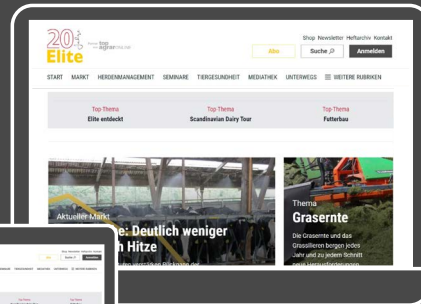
20 Elite

Shop Newsletter Heftarchiv Kontakt

Abo Suche Anmelden

START MARKT HERDENMANAGEMENT SEMINARE TIERGESUNDHEIT MEDIATHEK UNTERWEGS WEITERE RUBRIKEN

Top-Thema
Elite entdeckt

Top-Thema
Scandinavian Dairy Tour

Top-Thema
Futterbau

Aktueller Markt
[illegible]e: Deutlich weniger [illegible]h Hitze

Thema
Grasernte

Die Grasernte und das Grassilieren bergen jedes Jahr und zu jedem Schnitt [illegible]

Top-Thema

Top-Thema